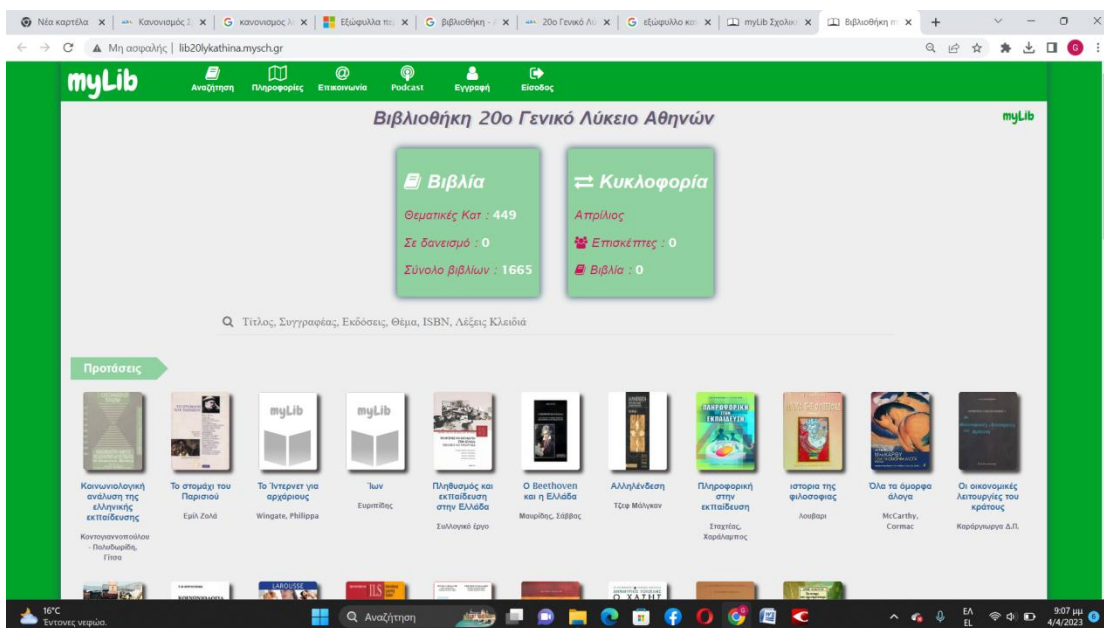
Νέα καρτέλα | Κανονισμός Σ | κανονισμος λ | Εξώφυλλα π | βιβλιοθήκη - | 20ο Γενικό Λ | εξώφυλλο κ | myLib Σχολικ | Βιβλιοθήκη

Μη ασφαλής | lib20lykathina.mysch.gr

myLib
Αναζήτηση Πληροφορίες Επικοινωνία Podcast Εγγραφή Είσοδος

Βιβλιοθήκη 20ο Γενικό Λύκειο Αθηνών

myLib

Βιβλία
Θεματικές Κατ : 449
Σε δανεισμό : 0
Σύνολο βιβλίων : 1665

Κυκλοφορία
Απρίλιος
Επισκέπτες : 0
Βιβλία : 0

Τίτλος, Συγγραφέας, Εκδόσεις, Θέμα, ISBN, Λέξεις Κλειδιά

Προτάσεις

Κοινωνιολογική ανάλυση της ελληνικής εκπαίδευσης
Κοντογιαννοπούλου - Πολυδωρίδη, Γίτσα

Το στομάχι του Παρισιού
Εμίλ Ζολά

Το Ίντερνετ για αρχάριους
Wingate, Philippa

Ίων
Ευριπίδης

Πληθυσμός και εκπαίδευση στην Ελλάδα
Συλλογικό έργο

Ο Beethoven και η Ελλάδα
Μαυρίδης, Σάββας

Αλληλένδεση
Τζεφ Μάλγκαν

Πληροφορική στην εκπαίδευση
Σταχτέας, Χαράλαμπος

ιστορια της φιλοσοφιας
Λουβαρι

Όλα τα όμορφα άλογα
McCarthy, Cormac

Οι οικονομικές λειτουργίες του κράτους
Καράγιωργα Δ.Π.

16°C
Έντονες νεφώσ.
Αναζήτηση
ΕΛ EL
9:07 μμ
4/4/2023